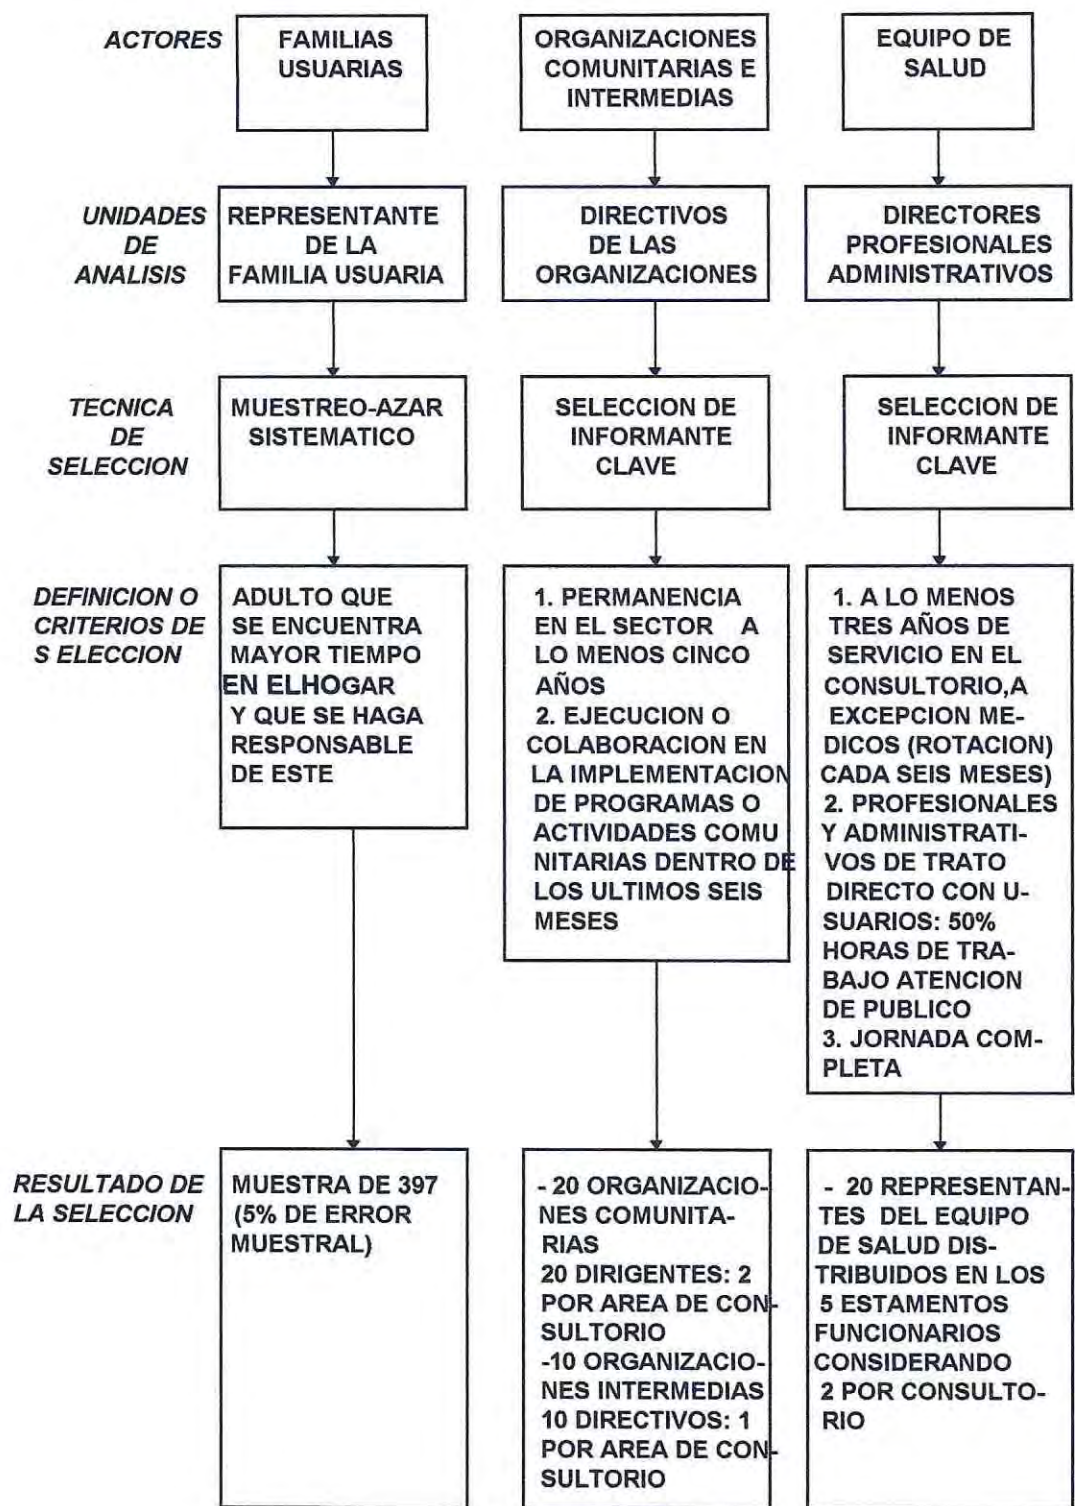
ACTORES

FAMILIAS USUARIAS

ORGANIZACIONES COMUNITARIAS E INTERMEDIAS

EQUIPO DE SALUD

UNIDADES DE ANALISIS

REPRESENTANTE DE LA FAMILIA USUARIA

DIRECTIVOS DE LAS ORGANIZACIONES

DIRECTORES PROFESIONALES ADMINISTRATIVOS

TECNICA DE SELECCION

MUESTREO-AZAR SISTEMATICO

SELECCION DE INFORMANTE CLAVE

SELECCION DE INFORMANTE CLAVE

DEFINICION O CRITERIOS DE S ELECCION

ADULTO QUE SE ENCUENTRA MAYOR TIEMPO EN ELHOGAR Y QUE SE HAGA RESPONSABLE DE ESTE

1. PERMANENCIA EN EL SECTOR A LO MENOS CINCO AÑOS
2. EJECUCION O COLABORACION EN LA IMPLEMENTACION DE PROGRAMAS O ACTIVIDADES COMUNITARIAS DENTRO DE LOS ULTIMOS SEIS MESES

1. A LO MENOS TRES AÑOS DE SERVICIO EN EL CONSULTORIO,A EXCEPCION MEDICOS (ROTACION CADA SEIS MESES)
2. PROFESIONALES Y ADMINISTRATIVOS DE TRATO DIRECTO CON USUARIOS: 50% HORAS DE TRABAJO ATENCION DE PUBLICO
3. JORNADA COMPLETA

RESULTADO DE LA SELECCION

MUESTRA DE 397 (5% DE ERROR MUESTRAL)

- 20 ORGANIZACIONES COMUNITARIAS
20 DIRIGENTES: 2 POR AREA DE CONSULTORIO
-10 ORGANIZACIONES INTERMEDIAS
10 DIRECTIVOS: 1 POR AREA DE CONSULTORIO

- 20 REPRESENTANTES DEL EQUIPO DE SALUD DISTRIBUIDOS EN LOS 5 ESTAMENTOS FUNCIONARIOS CONSIDERANDO 2 POR CONSULTORIO